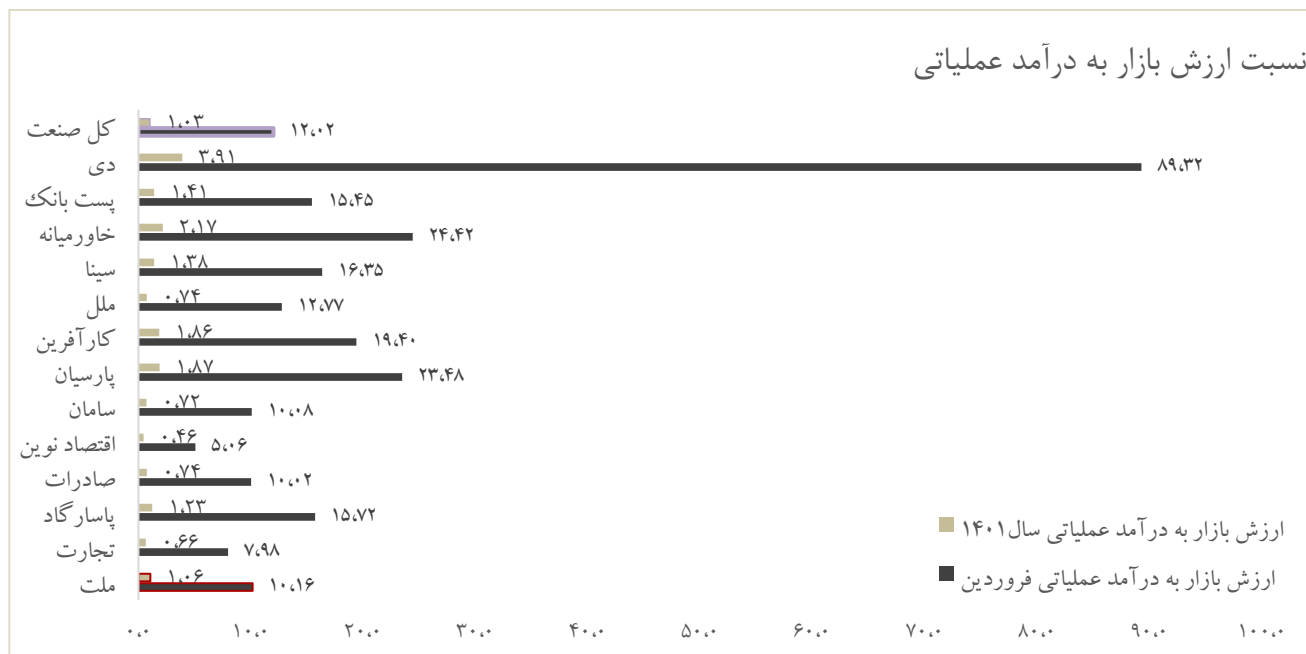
نسبت ارزش بازار به درآمد عملیاتی

| | ارزش بازار به درآمد عملیاتی سال ۱۴۰۱ | ارزش بازار به درآمد عملیاتی فروردین |
|---|---|---|
| کل صنعت | ۱٫۰۳ | ۱۲٫۰۲ |
| دی | ۳٫۹۱ | ۸۹٫۳۲ |
| پست بانک | ۱٫۴۱ | ۱۵٫۴۵ |
| خاورمیانه | ۲٫۱۷ | ۲۴٫۴۲ |
| سینا | ۱٫۳۸ | ۱۶٫۳۵ |
| ملل | ۰٫۷۴ | ۱۲٫۷۷ |
| کارآفرین | ۱٫۸۶ | ۱۹٫۴۰ |
| پارسیان | ۱٫۸۷ | ۲۳٫۴۸ |
| سامان | ۰٫۷۲ | ۱۰٫۰۸ |
| اقتصاد نوین | ۰٫۴۶ | ۵٫۰۶ |
| صادرات | ۰٫۷۴ | ۱۰٫۰۲ |
| پاسارگاد | ۱٫۲۳ | ۱۵٫۷۲ |
| تجارت | ۰٫۶۶ | ۷٫۹۸ |
| ملت | ۱٫۰۶ | ۱۰٫۱۶ |

ارزش بازار به درآمد عملیاتی سال ۱۴۰۱
ارزش بازار به درآمد عملیاتی فروردین

۰٫۰ ۱۰٫۰ ۲۰٫۰ ۳۰٫۰ ۴۰٫۰ ۵۰٫۰ ۶۰٫۰ ۷۰٫۰ ۸۰٫۰ ۹۰٫۰ ۱۰۰٫۰